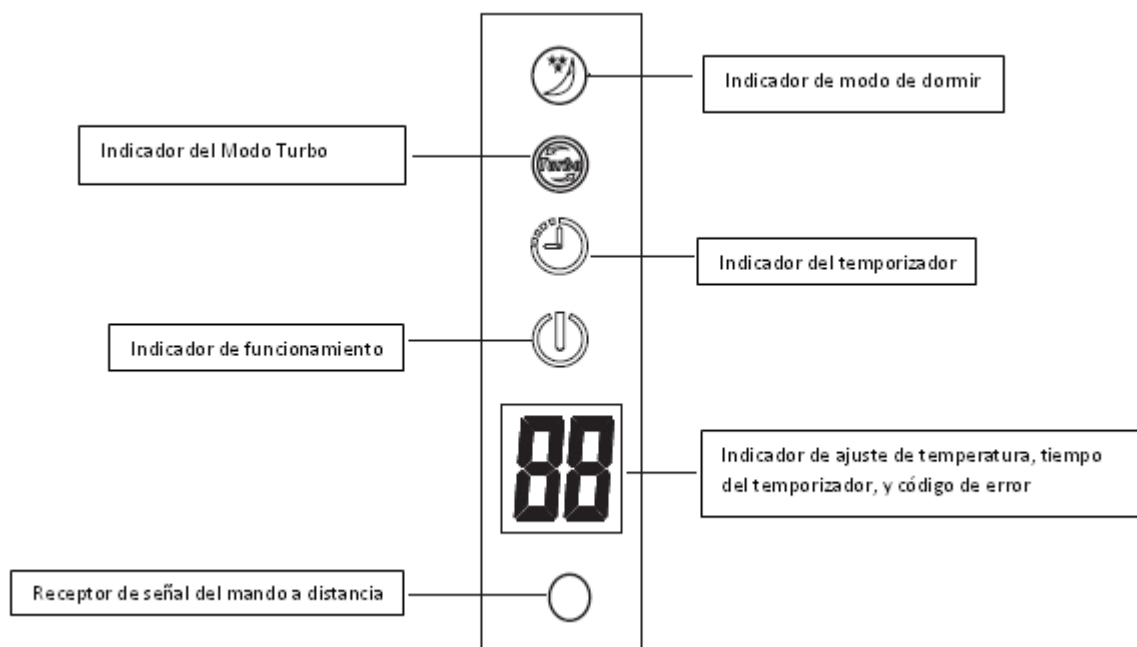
Indicador de modo de dormir

Indicador del Modo Turbo

Turbo

Indicador del temporizador

Indicador de funcionamiento

88

Indicador de ajuste de temperatura, tiempo del temporizador, y código de error

Receptor de señal del mando a distancia